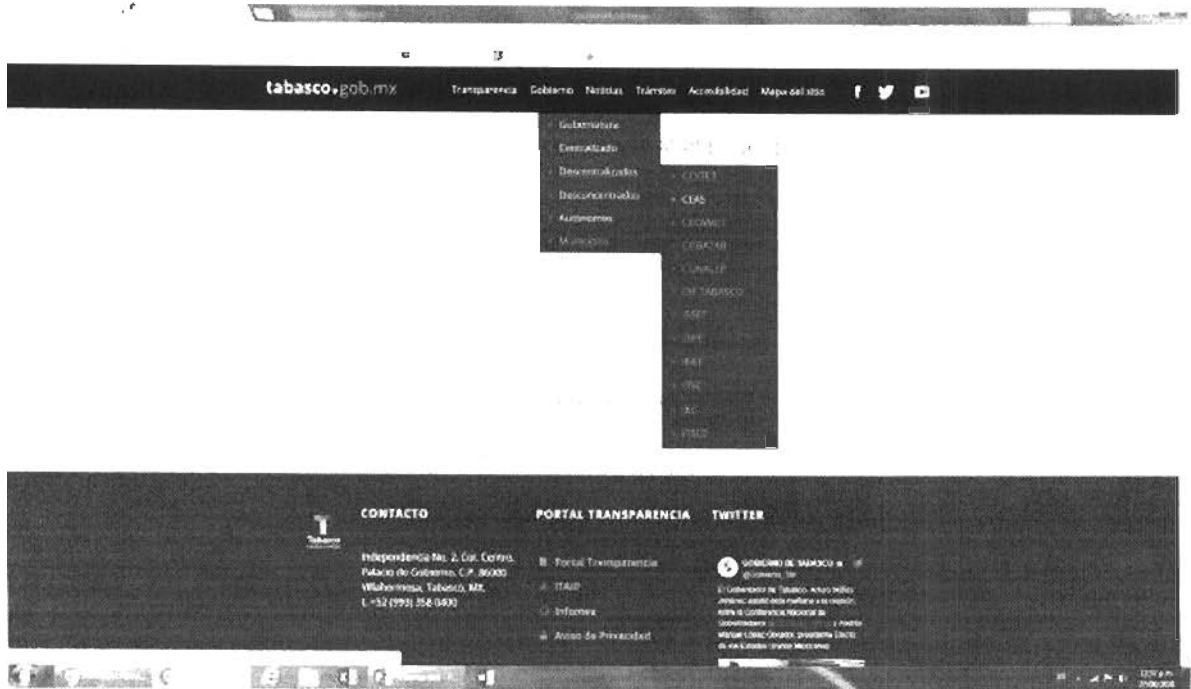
tabasco.gob.mx Transparencia Gobierno Noticias Trámites Accesibilidad Mapa del sitio

Gubernatura
Centralizado
Descentralizados
Desconcentrados
Autónomos
Municipios

CCYTET
CEAS
CECANEJ
CEBATAB
CONALEP
DIF TABASCO
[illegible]
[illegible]
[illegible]
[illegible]
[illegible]
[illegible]

Tabasco

CONTACTO

Independencia No. 2, Col. Centro, Palacio de Gobierno, C.P. 86000 Villahermosa, Tabasco, MX. t. +52 (993) 358 0400

PORTAL TRANSPARENCIA

Portal Transparencia
ITAIP
Infomex
Aviso de Privacidad

TWITTER

GOBIERNO DE TABASCO @Gobierno_Tab

El Gobernador de Tabasco, Arturo Núñez Jiménez, asistió esta mañana a la reunión entre la Conferencia Nacional de Gobernadores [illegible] y Andrés Manuel López Obrador, presidente Electo de los Estados Unidos Mexicanos